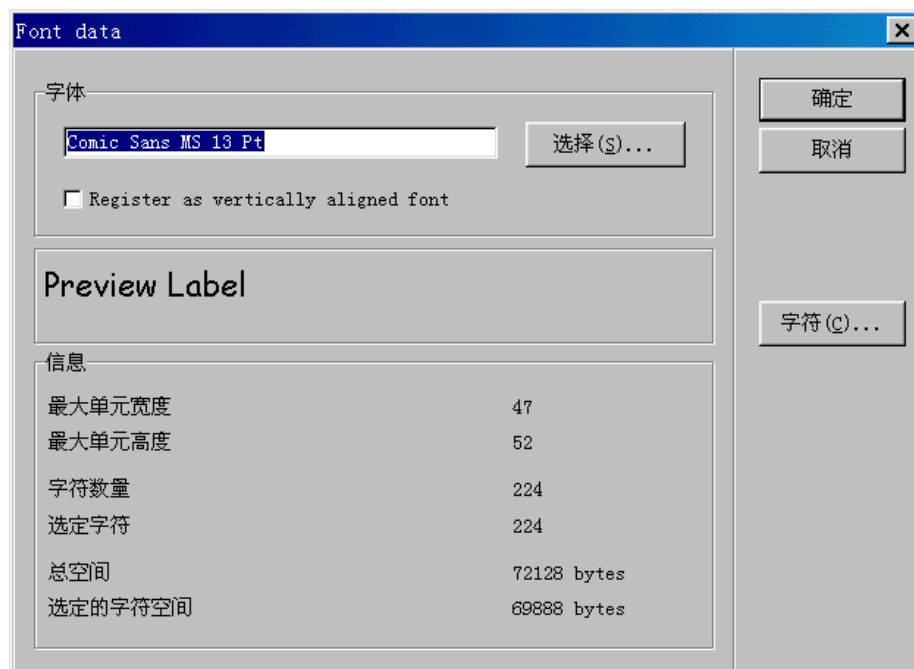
Font data

字体

Comic Sans MS 13 Pt

选择(S)...

Register as vertically aligned font

Preview Label

信息

| | |
|---|---|
| 最大单元宽度 | 47 |
| 最大单元高度 | 52 |
| 字符数量 | 224 |
| 选定字符 | 224 |
| 总空间 | 72128 bytes |
| 选定的字符空间 | 69888 bytes |

确定

取消

字符(C)...